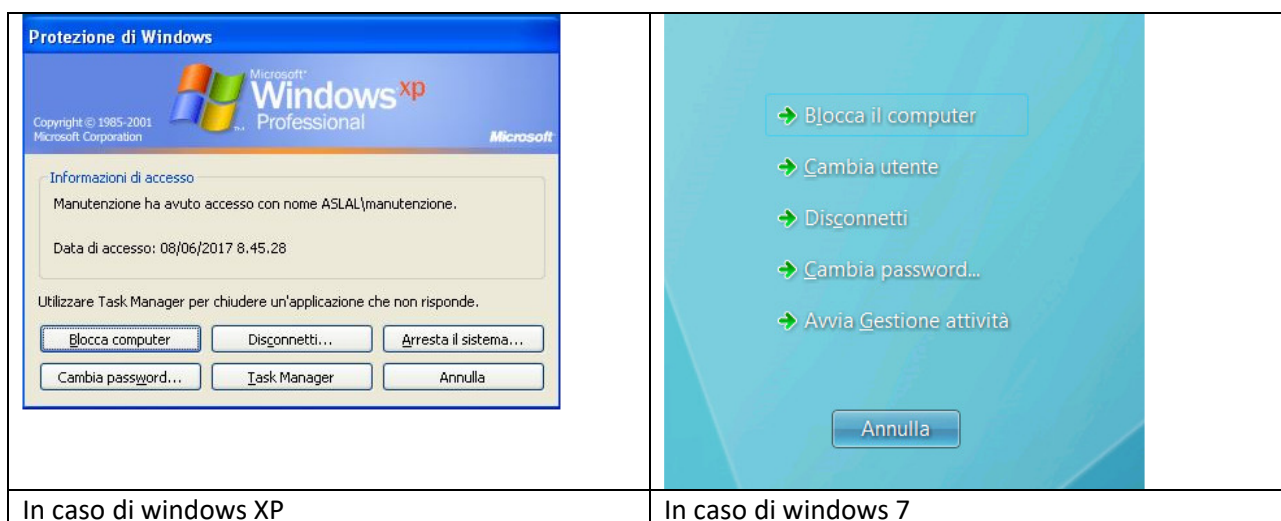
Protezione di Windows

Microsoft Windows XP Professional

Copyright © 1985-2001 Microsoft Corporation

Microsoft

Informazioni di accesso

Manutenzione ha avuto accesso con nome ASLAL\manutenzione.

Data di accesso: 08/06/2017 8.45.28

Utilizzare Task Manager per chiudere un'applicazione che non risponde.

Blocca computer | Disconnetti... | Arresta il sistema...

Cambia password... | Task Manager | Annulla

Blocca il computer

Cambia utente

Disconnetti

Cambia password...

Avvia Gestione attività

Annulla

In caso di windows XP

In caso di windows 7